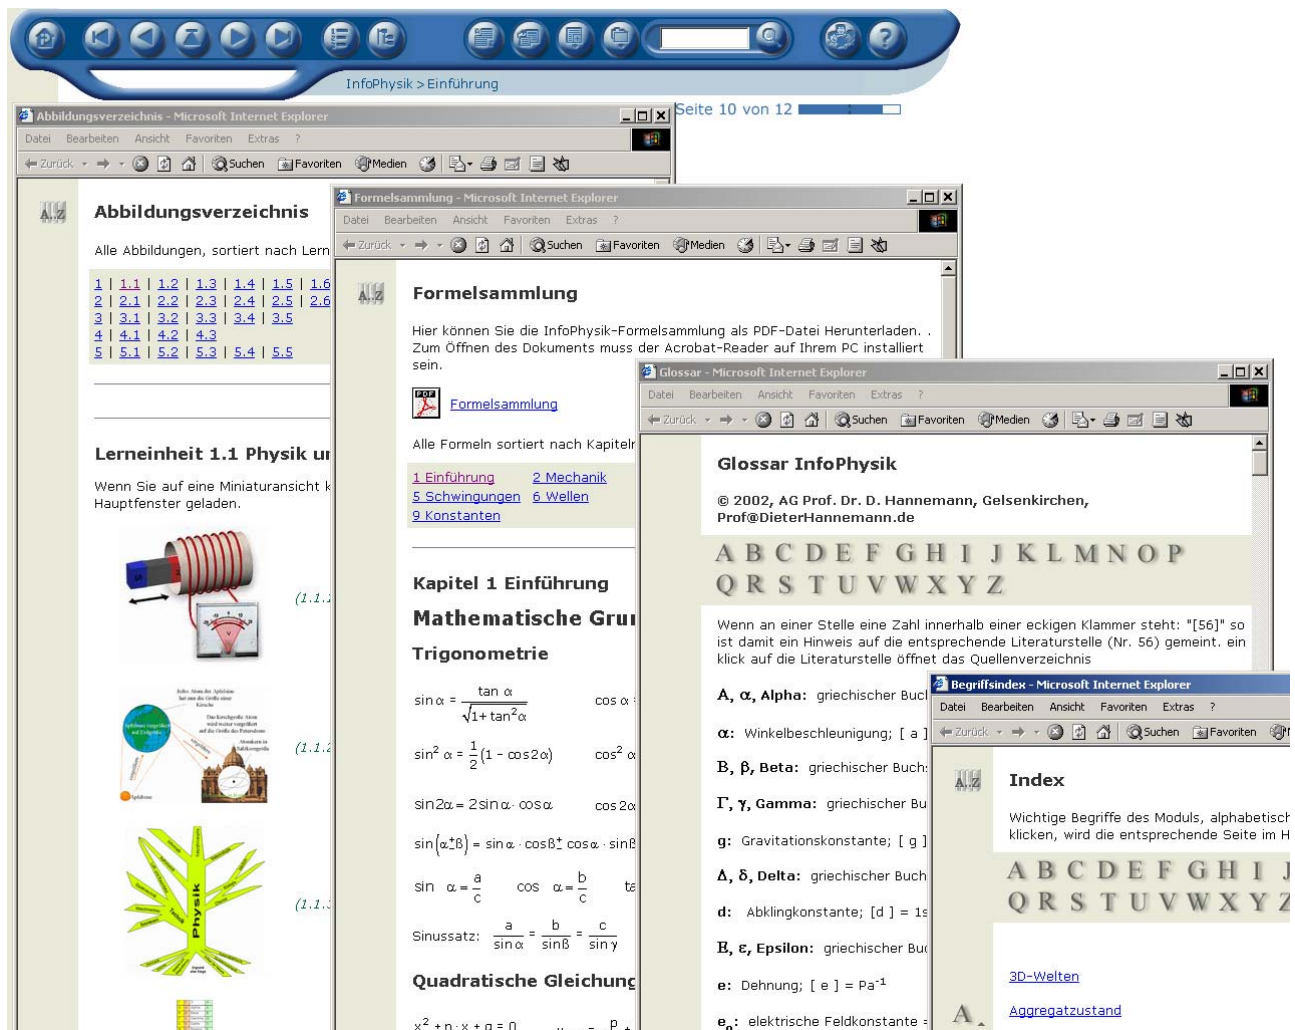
InfoPhysik > Einführung

Seite 10 von 12

Abbildungsverzeichnis - Microsoft Internet Explorer

Datei Bearbeiten Ansicht Favoriten Extras ?

Zurück Suchen Favoriten Medien

A..Z

Abbildungsverzeichnis

Alle Abbildungen, sortiert nach Lern

1 | 1.1 | 1.2 | 1.3 | 1.4 | 1.5 | 1.6
2 | 2.1 | 2.2 | 2.3 | 2.4 | 2.5 | 2.6
3 | 3.1 | 3.2 | 3.3 | 3.5
4 | 4.1 | 4.2 | 4.3
5 | 5.1 | 5.2 | 5.3 | 5.4 | 5.5

Lerneinheit 1.1 Physik ur

Wenn Sie auf eine Miniaturansicht k Hauptfenster geladen.

(1.1.

(1.1.

Physik

(1.1.

Formelsammlung - Microsoft Internet Explorer

Datei Bearbeiten Ansicht Favoriten Extras ?

Zurück Suchen Favoriten Medien

A..Z

Formelsammlung

Hier können Sie die InfoPhysik-Formelsammlung als PDF-Datei Herunterladen. . Zum Öffnen des Dokuments muss der Acrobat-Reader auf Ihrem PC installiert sein.

PDF

Formelsammlung

Alle Formeln sortiert nach Kapiteln

1 Einführung 2 Mechanik
5 Schwingungen 6 Wellen
9 Konstanten

Kapitel 1 Einführung

Mathematische Gru

Trigonometrie

$\sin\alpha = \frac{\tan\alpha}{\sqrt{1+\tan^2\alpha}}$ $\cos\alpha$

$\sin^2\alpha = \frac{1}{2}(1-\cos2\alpha)$ $\cos^2\alpha$

$\sin2\alpha = 2\sin\alpha\cdot\cos\alpha$ $\cos2\alpha$

$\sin(\alpha\pm\beta) = \sin\alpha\cdot\cos\beta\pm\cos\alpha\cdot\sin\beta$

$\sin\ \alpha = \frac{a}{c}$ $\cos\ \alpha = \frac{b}{c}$ ta

Sinussatz: $\frac{a}{\sin\alpha} = \frac{b}{\sin\beta} = \frac{c}{\sin\gamma}$

Quadratische Gleichung

$x^2 + p\cdot x + q = 0$

Glossar - Microsoft Internet Explorer

Datei Bearbeiten Ansicht Favoriten Extras ?

Zurück Suchen Favoriten Medien

Glossar InfoPhysik

© 2002, AG Prof. Dr. D. Hannemann, Gelsenkirchen, Prof@DieterHannemann.de

A B C D E F G H I J K L M N O P Q R S T U V W X Y Z

Wenn an einer Stelle eine Zahl innerhalb einer eckigen Klammer steht: "[56]" so ist damit ein Hinweis auf die entsprechende Literaturstelle (Nr. 56) gemeint. ein klick auf die Literaturstelle öffnet das Quellenverzeichnis

A, α, Alpha: griechischer Buc

α: Winkelbeschleunigung; [ a ]

B, β, Beta: griechischer Buch

Γ, γ, Gamma: griechischer Bu

g: Gravitationskonstante; [ g ]

Δ, δ, Delta: griechischer Buch

d: Abklingkonstante; [d ] = 1s

E, ε, Epsilon: griechischer Buc

e: Dehnung; [ e ] = Pa$^{-1}$

e$_0$: elektrische Feldkonstante

Begriffsindex - Microsoft Internet Explorer

Datei Bearbeiten Ansicht Favoriten Extras ?

Zurück Suchen Favoriten

A..Z

Index

Wichtige Begriffe des Moduls, alphabetisch klicken, wird die entsprechende Seite im H

A B C D E F G H I J Q R S T U V W X Y Z

3D-Welten

Aggregatzustand

A